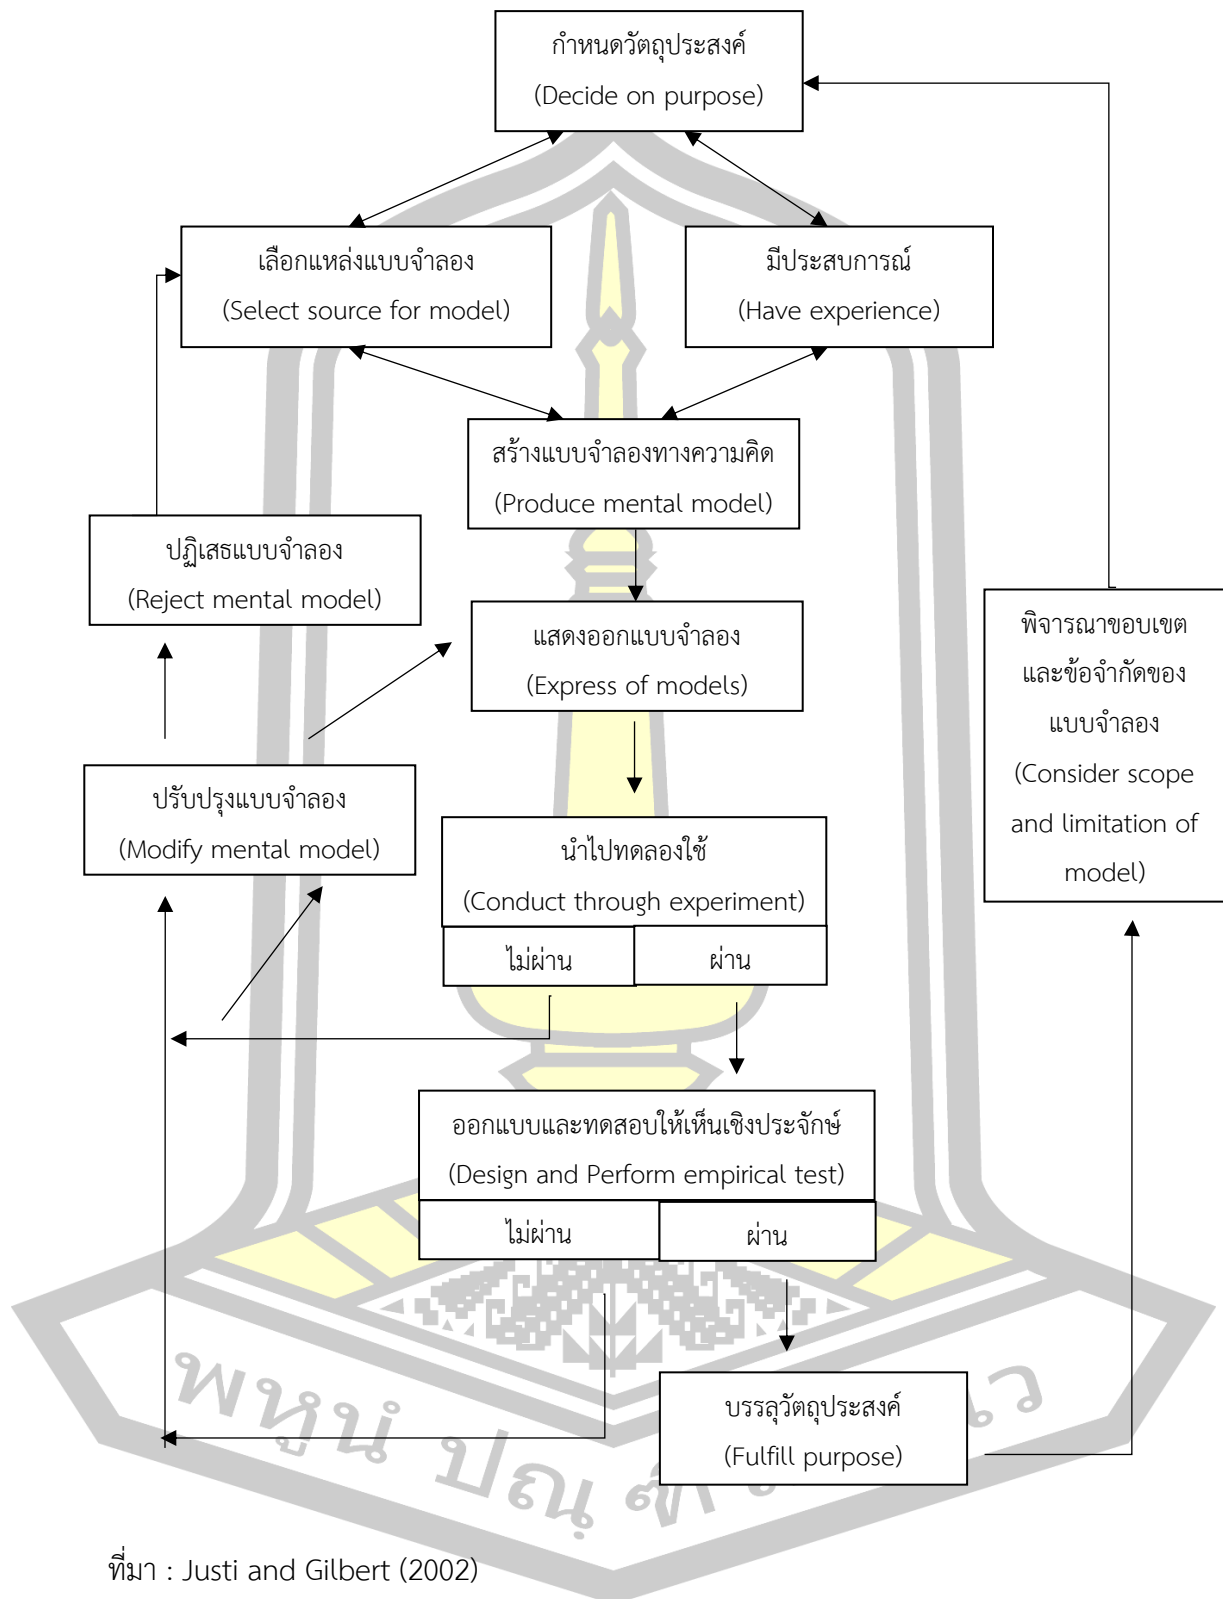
กำหนดวัตถุประสงค์
(Decide on purpose)

เลือกแหล่งแบบจำลอง
(Select source for model)

มีประสบการณ์
(Have experience)

สร้างแบบจำลองทางความคิด
(Produce mental model)

ปฏิเสธแบบจำลอง
(Reject mental model)

แสดงออกแบบจำลอง
(Express of models)

พิจารณาขอบเขต
และข้อจำกัดของ
แบบจำลอง
(Consider scope
and limitation of
model)

ปรับปรุงแบบจำลอง
(Modify mental model)

นำไปทดลองใช้
(Conduct through experiment)

| ไม่ผ่าน | ผ่าน |
|---|---|

ออกแบบและทดสอบให้เห็นเชิงประจักษ์
(Design and Perform empirical test)

| ไม่ผ่าน | ผ่าน |
|---|---|

บรรลุวัตถุประสงค์
(Fulfill purpose)

พหูน ปณ

ที่มา : Justi and Gilbert (2002)